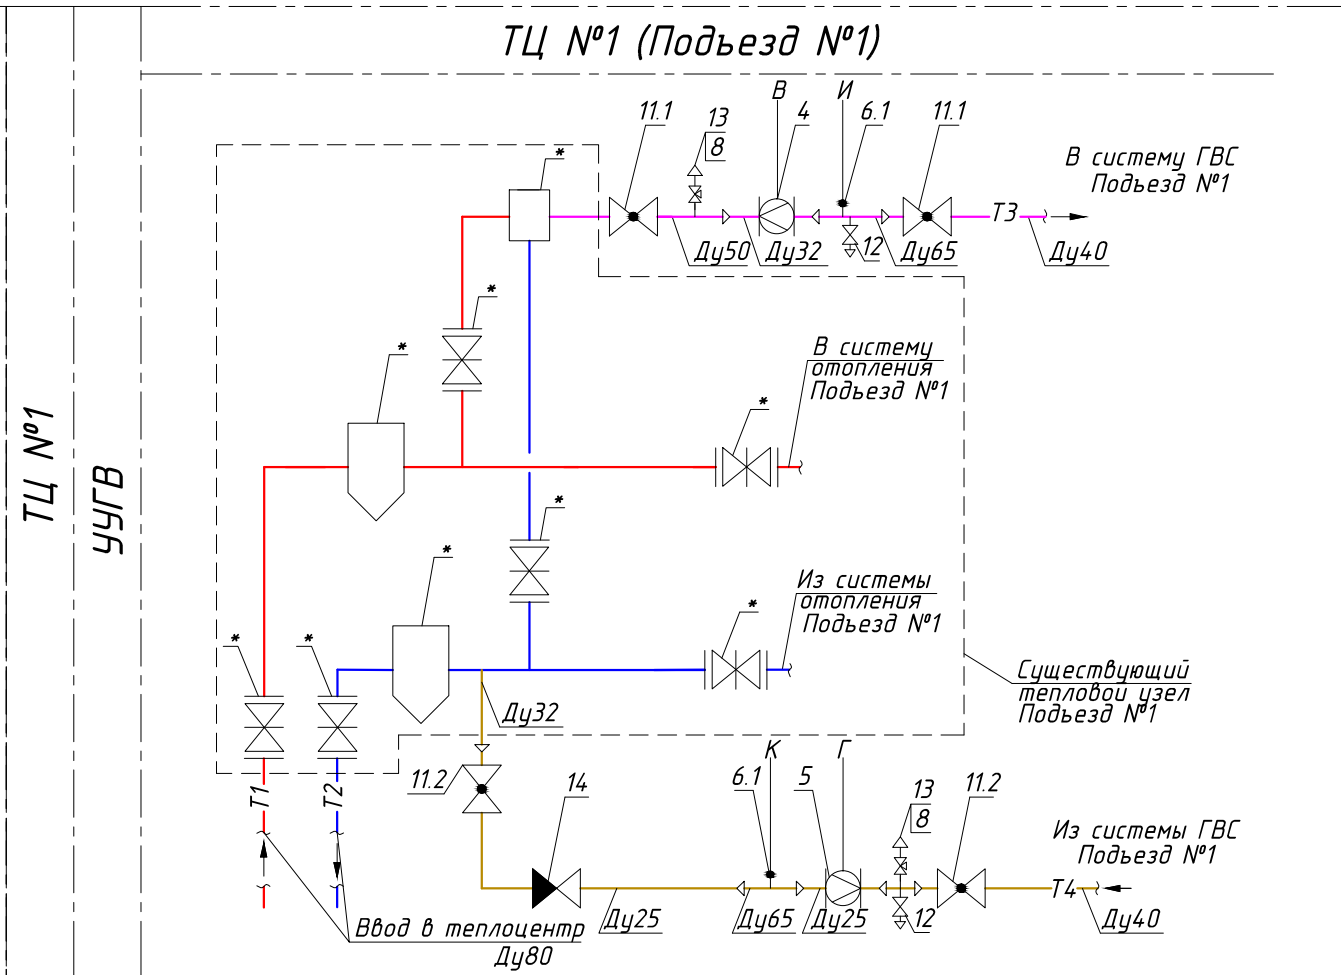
ТЦ №1 (Подъезд №1)

ТЦ №1

УУГВ

11.1
13
8
В
4
И
6.1
11.1
В систему ГВС Подъезд №1
Т3
Ду50
Ду32
12
Ду65
Ду40

*
*
*
В систему отопления Подъезд №1
*
*
*
Из системы отопления Подъезд №1
*
*
*
Существующий тепловой узел Подъезд №1
Ду32
11.2
Т1
Т2
14
К
6.1
5
Г
13
8
11.2
Из системы ГВС Подъезд №1
Т4
Ду25
Ду65
Ду25
12
Ду40
Ввод в теплоцентр Ду80